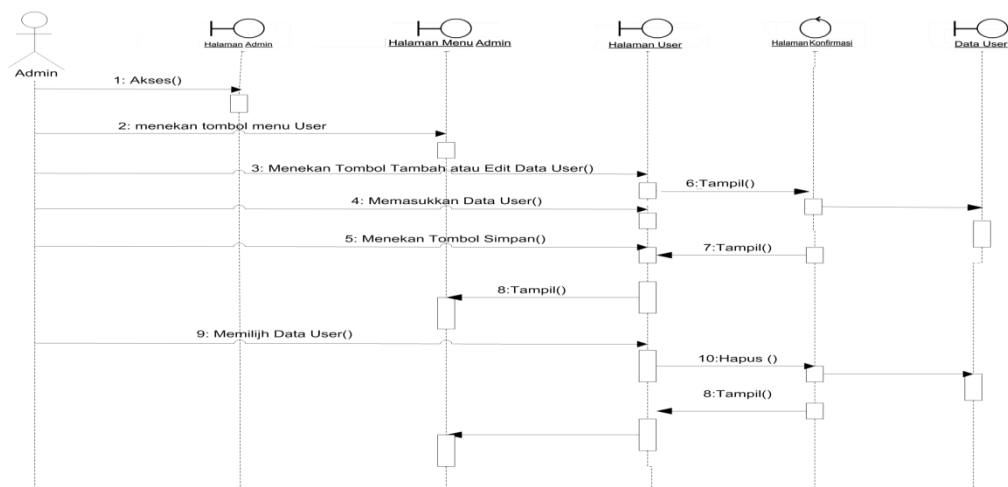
Admin

Halaman Admin

Halaman Menu Admin

Halaman User

Halaman Konfirmasi

Data User

1: Akses()

2: menekan tombol menu User

3: Menekan Tombol Tambah atau Edit Data User()

6:Tampil()

4: Memasukkan Data User()

5: Menekan Tombol Simpan()

7:Tampil()

8:Tampil()

9: Memilijh Data User()

10:Hapus ()

8:Tampil()